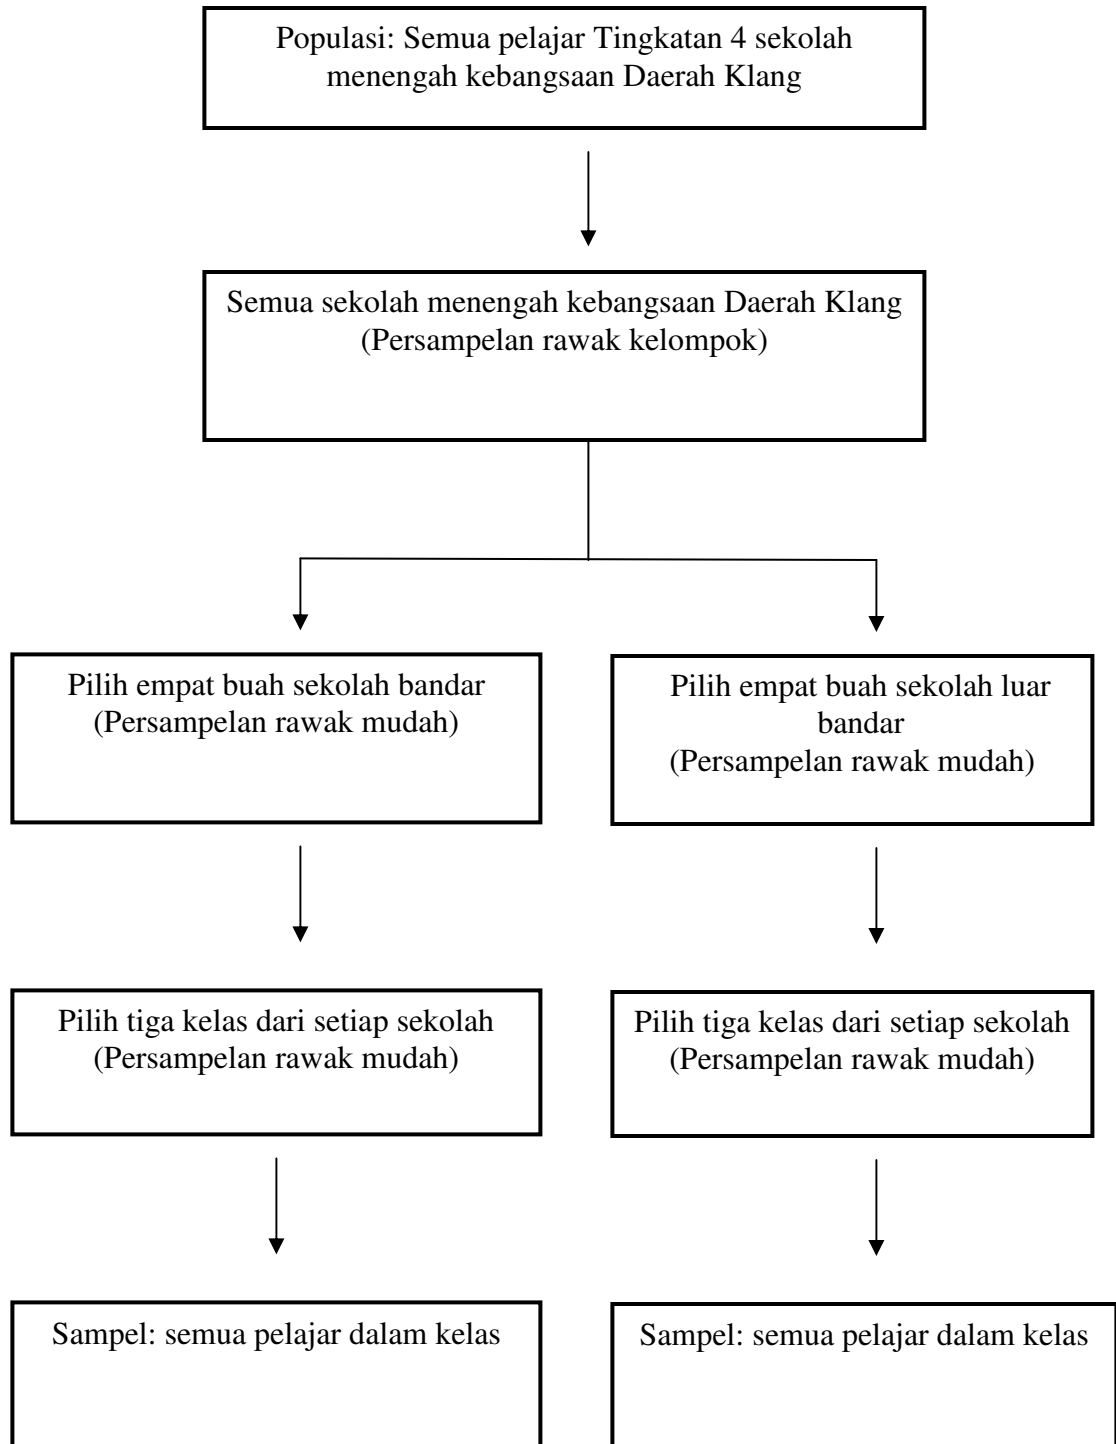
Populasi: Semua pelajar Tingkatan 4 sekolah menengah kebangsaan Daerah Klang

Semua sekolah menengah kebangsaan Daerah Klang (Persampelan rawak kelompok)

Pilih empat buah sekolah bandar (Persampelan rawak mudah)

Pilih empat buah sekolah luar bandar (Persampelan rawak mudah)

Pilih tiga kelas dari setiap sekolah (Persampelan rawak mudah)

Pilih tiga kelas dari setiap sekolah (Persampelan rawak mudah)

Sampel: semua pelajar dalam kelas

Sampel: semua pelajar dalam kelas